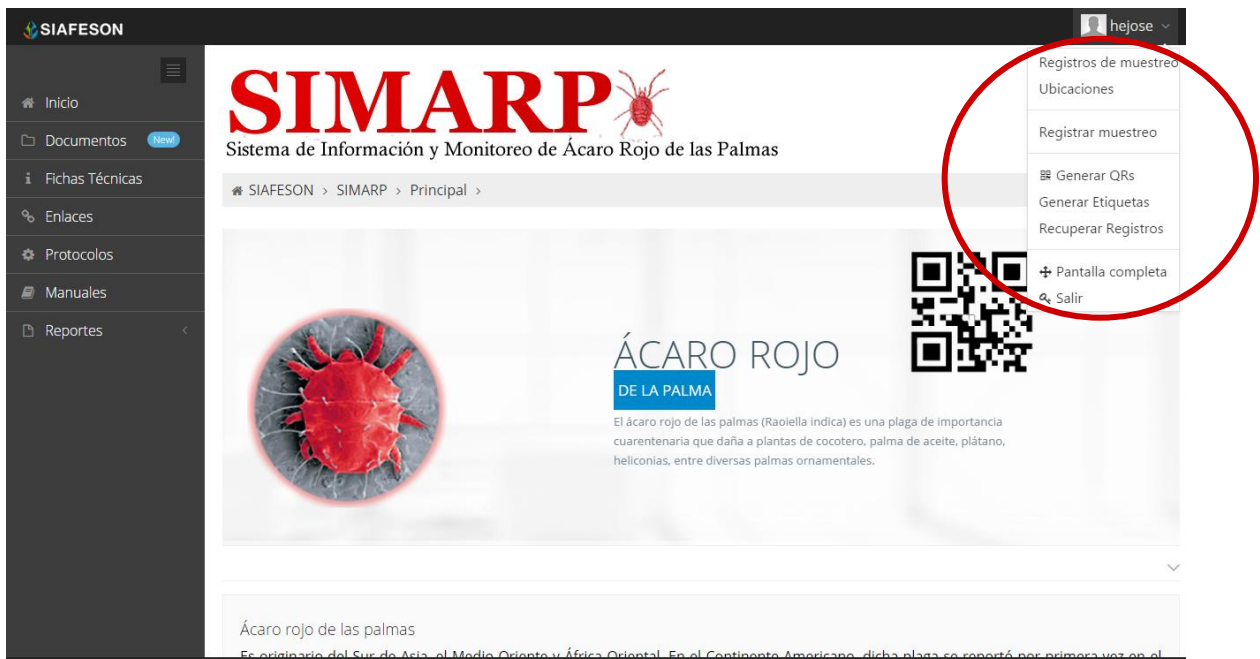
SIAFESON

hejose

Inicio
Documentos New!
Fichas Técnicas
Enlaces
Protocolos
Manuales
Reportes

SIMARP
Sistema de Información y Monitoreo de Ácaro Rojo de las Palmas

SIAFESON > SIMARP > Principal >

Registros de muestreo
Ubicaciones
Registrar muestreo
Generar QRs
Generar Etiquetas
Recuperar Registros
Pantalla completa
Salir

ÁCARO ROJO
DE LA PALMA
El ácaro rojo de las palmas (Raoiella indica) es una plaga de importancia cuarentenaria que daña a plantas de cocotero, palma de aceite, plátano, heliconias, entre diversas palmas ornamentales.

Ácaro rojo de las palmas
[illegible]